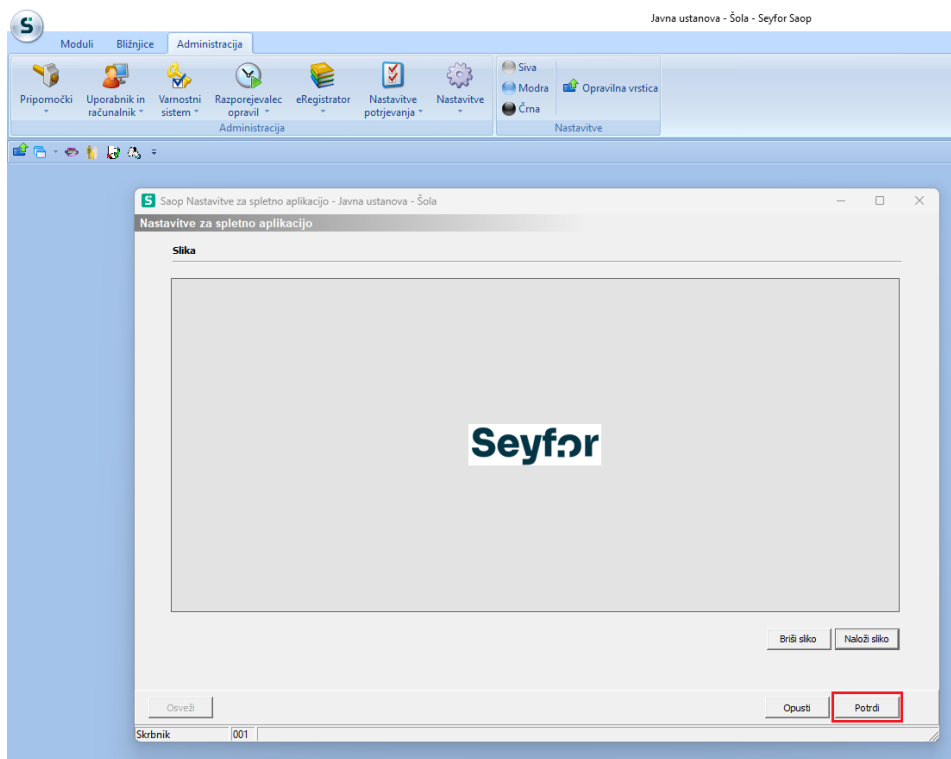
Javna ustanova - Šola - Seyfor Saop

Moduli Bližnjice Administracija

Pripomočki
Uporabnik in računalnik
Varnostni sistem
Razporejevalec opravil
eRegistrator
Nastavitve potrjevanja
Nastavitve
Administracija

Siva
Modra
Črna
Opravilna vrstica
Nastavitve

Saop Nastavitve za spletno aplikacijo - Javna ustanova - Šola

Nastavitve za spletno aplikacijo

Slika

Seyfor

Briši sliko
Naloži sliko

Osveži
Opusti
Potrdi

Skrbnik 001